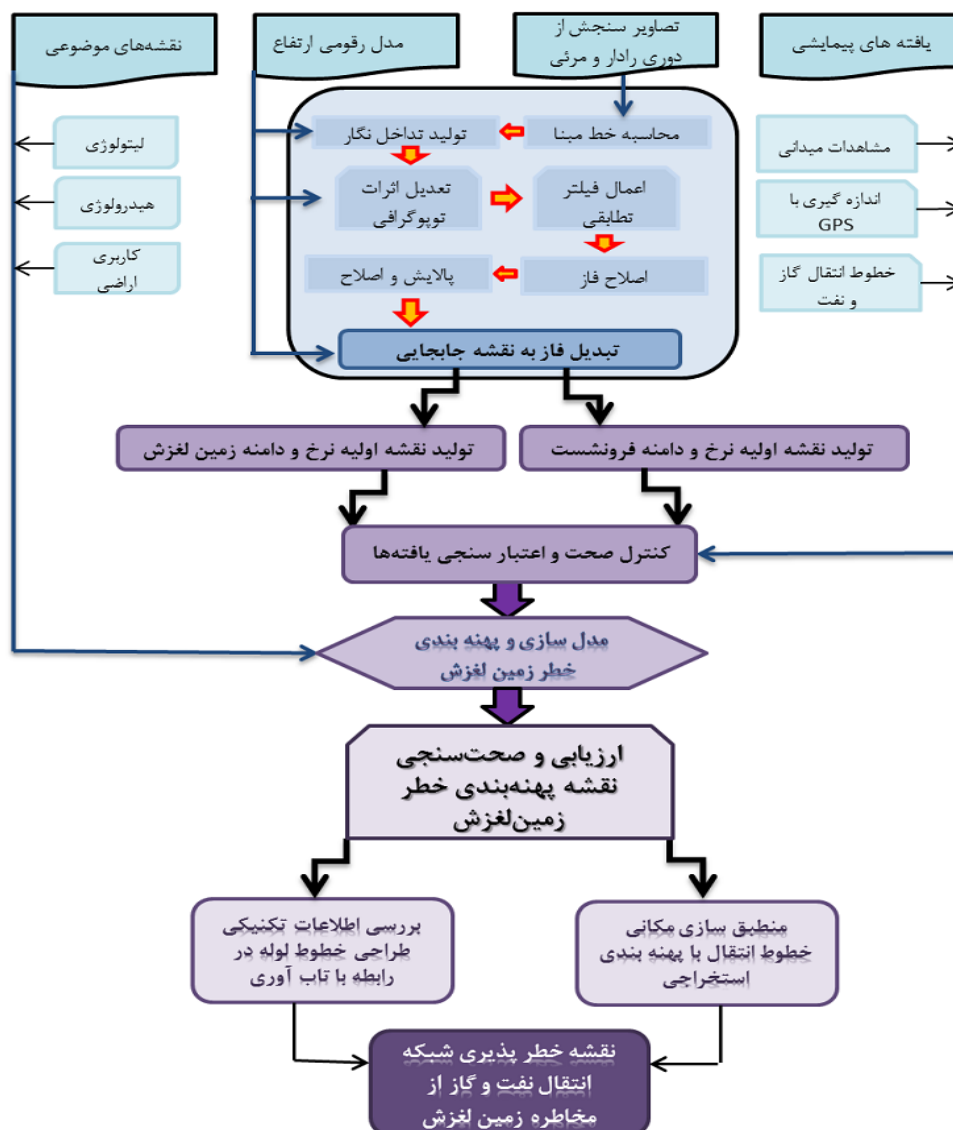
یافته های پیمایشی

تصاویر سنجش از دوری رادار و مرئی

مدل رقومی ارتفاع

نقشه‌های موضوعی

مشاهدات میدانی

اندازه گیری با GPS

خطوط انتقال گاز و نفت

محاسبه خط مبنا

تولید تداخل نگار

اعمال فیلتر تطابقی

تعدیل اثرات توپوگرافی

اصلاح فاز

پالایش و اصلاح

تبدیل فاز به نقشه جابجایی

لیتولوژی

هیدرولوژی

کاربری اراضی

تولید نقشه اولیه نرخ و دامنه فرونشست

تولید نقشه اولیه نرخ و دامنه زمین لغزش

کنترل صحت و اعتبار سنجی یافته‌ها

مدل سازی و پهنه بندی خطر زمین لغزش

ارزیابی و صحت‌سنجی نقشه پهنه‌بندی خطر زمین‌لغزش

منطبق سازی مکانی خطوط انتقال با پهنه بندی استخراجی

بررسی اطلاعات تکنیکی طراحی خطوط لوله در رابطه با تاب آوری

نقشه خطر پذیری شبکه انتقال نفت و گاز از مخاطره زمین لغزش